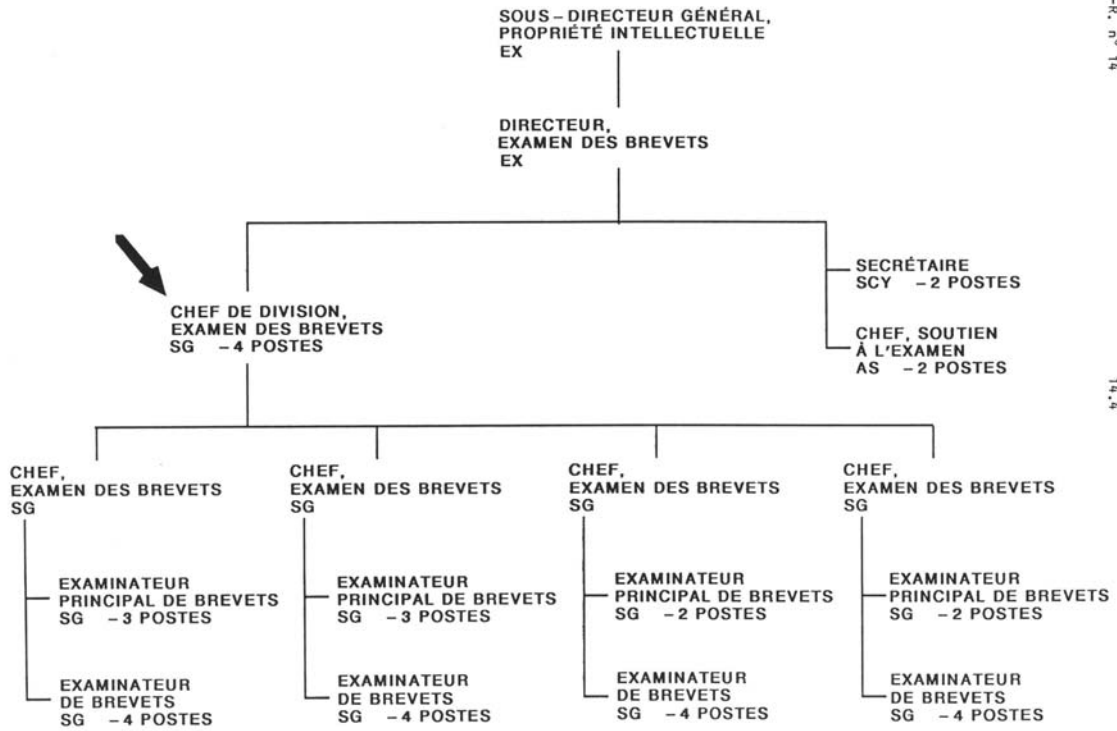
SOUS-DIRECTEUR GÉNÉRAL, PROPRIÉTÉ INTELLECTUELLE
EX

DIRECTEUR, EXAMEN DES BREVETS
EX

CHEF DE DIVISION, EXAMEN DES BREVETS
SG – 4 POSTES

SECRÉTAIRE
SCY – 2 POSTES

CHEF, SOUTIEN À L'EXAMEN
AS – 2 POSTES

CHEF, EXAMEN DES BREVETS
SG

EXAMINATEUR PRINCIPAL DE BREVETS
SG – 3 POSTES

EXAMINATEUR DE BREVETS
SG – 4 POSTES

CHEF, EXAMEN DES BREVETS
SG

EXAMINATEUR PRINCIPAL DE BREVETS
SG – 3 POSTES

EXAMINATEUR DE BREVETS
SG – 4 POSTES

CHEF, EXAMEN DES BREVETS
SG

EXAMINATEUR PRINCIPAL DE BREVETS
SG – 2 POSTES

EXAMINATEUR DE BREVETS
SG – 4 POSTES

CHEF, EXAMEN DES BREVETS
SG

EXAMINATEUR PRINCIPAL DE BREVETS
SG – 2 POSTES

EXAMINATEUR DE BREVETS
SG – 4 POSTES

R. n° 14

14,4